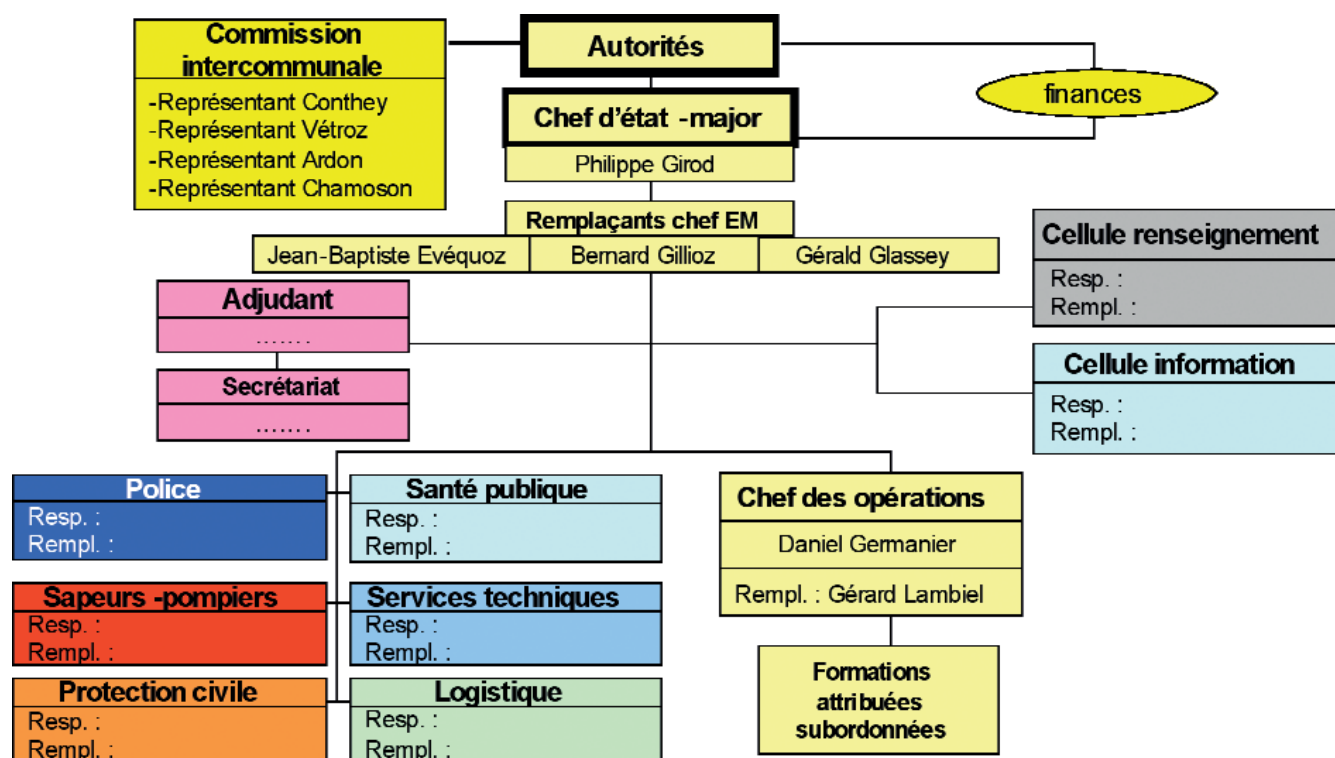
Commission intercommunale
-Représentant Conthey
-Représentant Vétroz
-Représentant Ardon
-Représentant Chamoson

Autorités

finances

Chef d'état -major
Philippe Girod

Remplaçants chef EM
Jean-Baptiste Evéquoz
Bernard Gillioz
Gérald Glassey

Cellule renseignement
Resp. :
Rempl. :

Adjudant
.......

Secrétariat
.......

Cellule information
Resp. :
Rempl. :

Police
Resp. :
Rempl. :

Santé publique
Resp. :
Rempl. :

Chef des opérations
Daniel Germanier
Rempl. : Gérard Lambiel

Sapeurs -pompiers
Resp. :
Rempl. :

Services techniques
Resp. :
Rempl. :

Formations attri buées subordonnées

Protection civile
Resp. :
Rempl. :

Logistique
Resp. :
Rempl. :